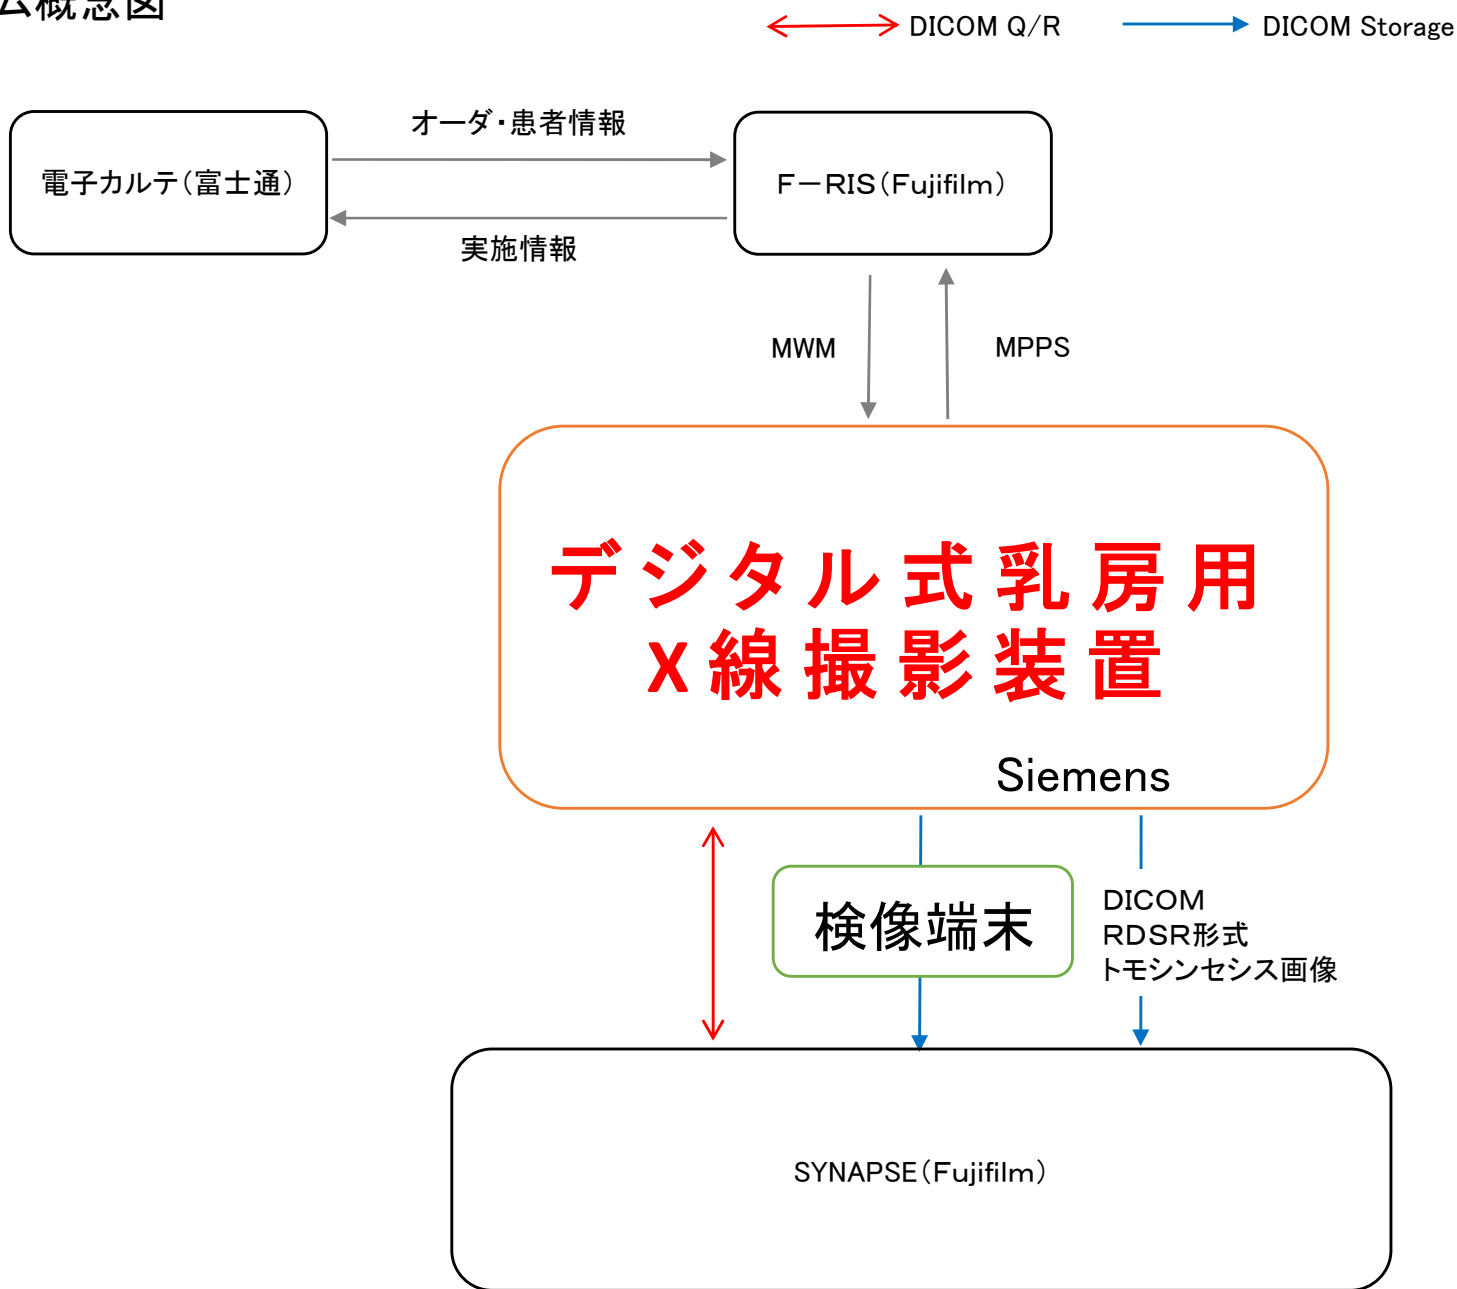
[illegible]概念図

DICOM Q/R

DICOM Storage

電子カルテ（富士通）

オーダ・患者情報

実施情報

F－RIS（Fujifilm）

MWM

MPPS

デジタル式乳房用
X線撮影装置

Siemens

検像端末

DICOM
RDSR形式
トモシンセシス画像

SYNAPSE（Fujifilm）